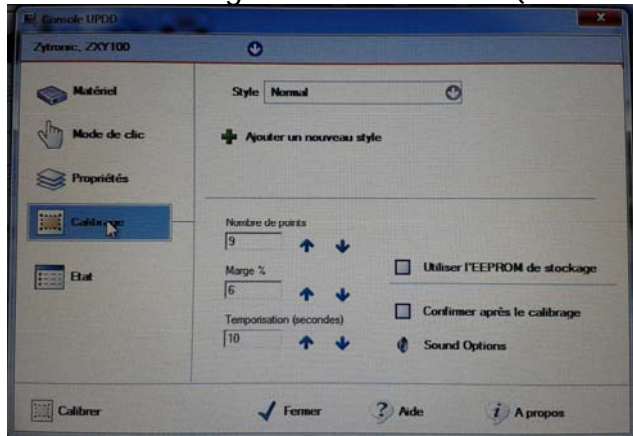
Console UPDD

Zytronic, ZXY100

Matériel

Mode de clic

Propriétés

Calibrage

Etat

Style Normal

Ajouter un nouveau style

Nombre de points
9

Marge %
6

Temporisation (secondes)
10

Utiliser l'EEPROM de stockage

Confirmer après le calibrage

Sound Options

Calibrer

Fermer

Aide

A propos